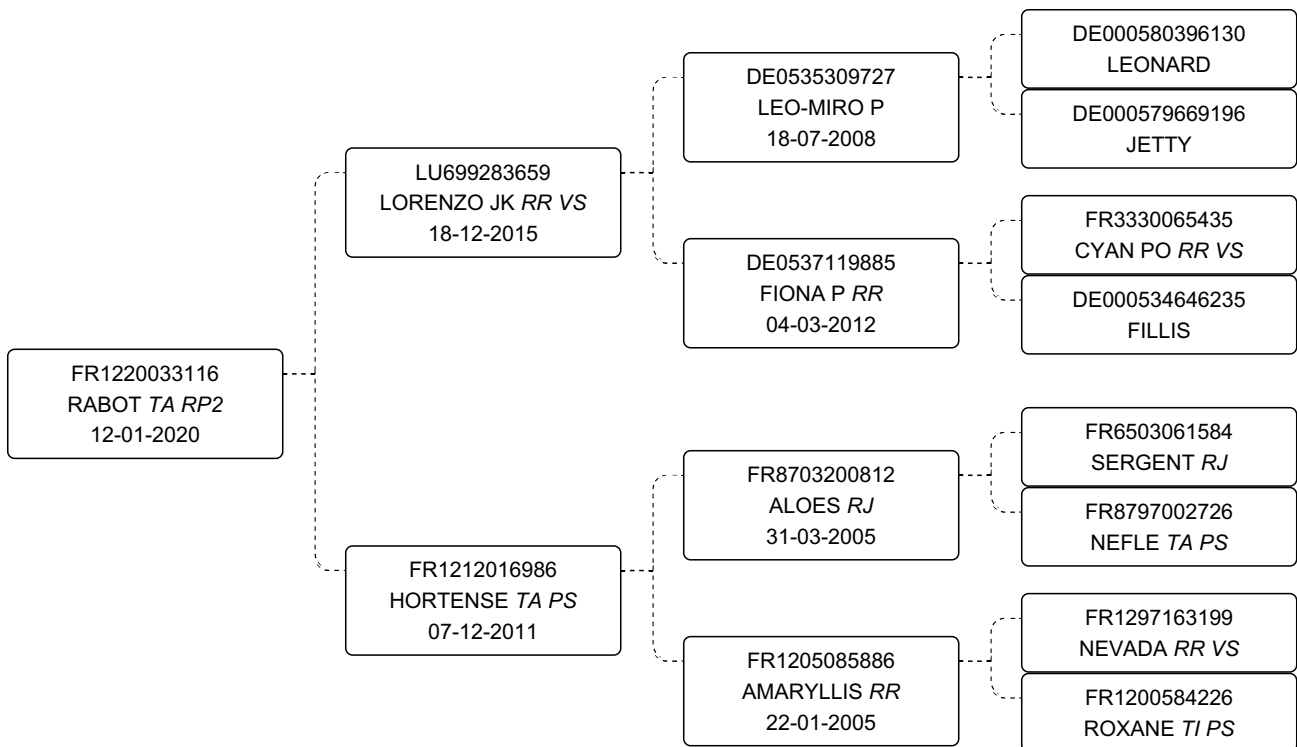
FR1220033116
RABOT TA RP2
12-01-2020

LU699283659
LORENZO JK RR VS
18-12-2015

DE0535309727
LEO-MIRO P
18-07-2008

DE000580396130
LEONARD

DE000579669196
JETTY

DE0537119885
FIONA P RR
04-03-2012

FR3330065435
CYAN PO RR VS

DE000534646235
FILLIS

FR1212016986
HORTENSE TA PS
07-12-2011

FR8703200812
ALOES RJ
31-03-2005

FR6503061584
SERGENT RJ

FR8797002726
NEFLE TA PS

FR1205085886
AMARYLLIS RR
22-01-2005

FR1297163199
NEVADA RR VS

FR1200584226
ROXANE TI PS